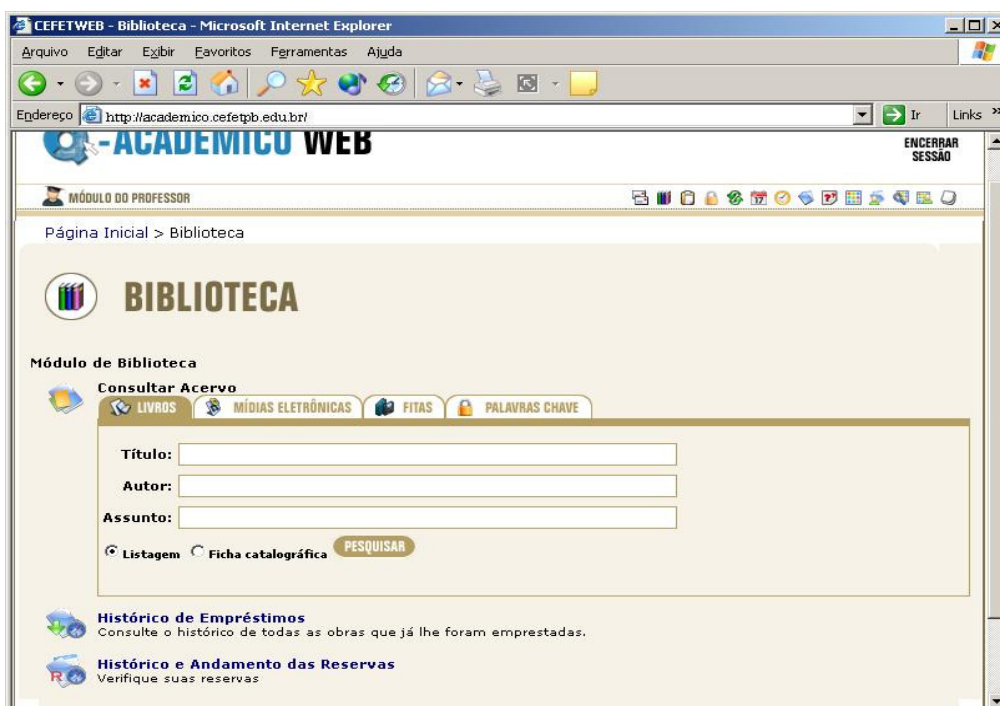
CEFETWEB - Biblioteca - Microsoft Internet Explorer

Arquivo Editar Exibir Favoritos Ferramentas Ajuda

Endereço http://academico.cefetpb.edu.br/ Ir Links

-ACADEMICO WEB

ENCERRAR SESSÃO

MÓDULO DO PROFESSOR

Página Inicial > Biblioteca

BIBLIOTECA

Módulo de Biblioteca

Consultar Acervo

LIVROS MÍDIAS ELETRÔNICAS FITAS PALAVRAS CHAVE

Título:

Autor:

Assunto:

Listagem Ficha catalográfica PESQUISAR

Histórico de Empréstimos
Consulte o histórico de todas as obras que já lhe foram emprestadas.

Histórico e Andamento das Reservas
Verifique suas reservas